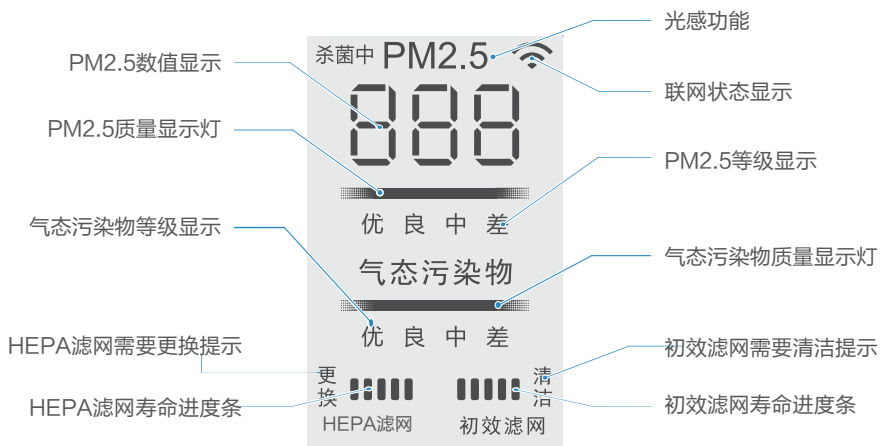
光感功能

PM2.5数值显示

联网状态显示

PM2.5质量显示灯

PM2.5等级显示

气态污染物等级显示

气态污染物质量显示灯

HEPA滤网需要更换提示

初效滤网需要清洁提示

HEPA滤网寿命进度条

初效滤网寿命进度条

杀菌中 PM2.5

888

优 良 中 差

气态污染物

优 良 中 差

更换

清洁

HEPA滤网

初效滤网